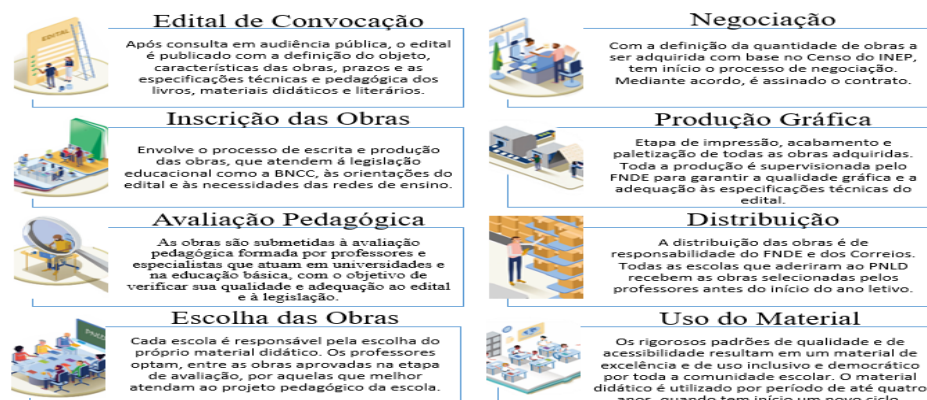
Edital de Convocação

Após consulta em audiência pública, o edital é publicado com a definição do objeto, características das obras, prazos e as especificações técnicas e pedagógica dos livros, materiais didáticos e literários.

Inscrição das Obras

Envolve o processo de escrita e produção das obras, que atendem à legislação educacional como a BNCC, às orientações do edital e às necessidades das redes de ensino.

Avaliação Pedagógica

As obras são submetidas à avaliação pedagógica formada por professores e especialistas que atuam em universidades e na educação básica, com o objetivo de verificar sua qualidade e adequação ao edital e à legislação.

Escolha das Obras

Cada escola é responsável pela escolha do próprio material didático. Os professores optam, entre as obras aprovadas na etapa de avaliação, por aquelas que melhor atendam ao projeto pedagógico da escola.

Negociação

Com a definição da quantidade de obras a ser adquirida com base no Censo do INEP, tem início o processo de negociação. Mediante acordo, é assinado o contrato.

Produção Gráfica

Etapa de impressão, acabamento e paletização de todas as obras adquiridas. Toda a produção é supervisionada pelo FNDE para garantir a qualidade gráfica e a adequação às especificações técnicas do edital.

Distribuição

A distribuição das obras é de responsabilidade do FNDE e dos Correios. Todas as escolas que aderiram ao PNLD recebem as obras selecionadas pelos professores antes do início do ano letivo.

Uso do Material

Os rigorosos padrões de qualidade e de acessibilidade resultam em um material de excelência e de uso inclusivo e democrático por toda a comunidade escolar. O material didático é utilizado por período de até quatro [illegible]